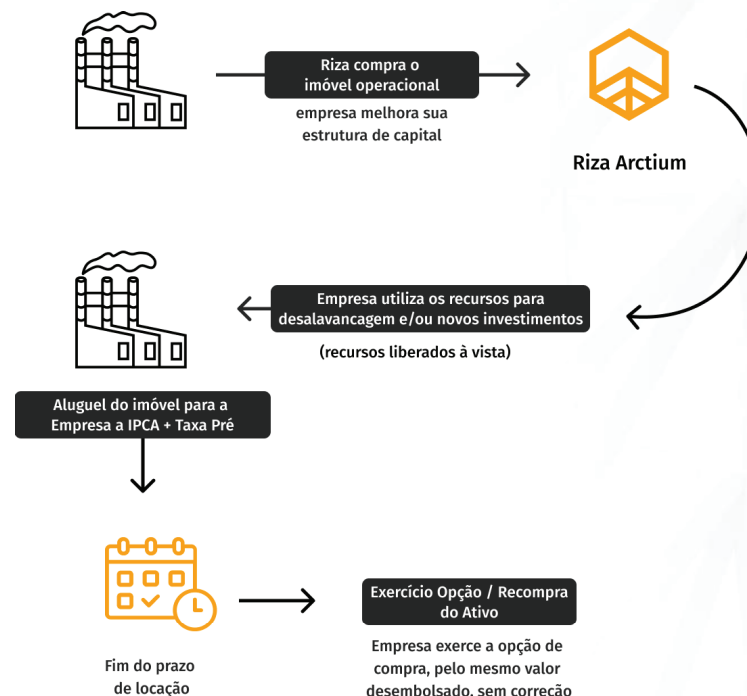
Riza compra o imóvel operacional

empresa melhora sua estrutura de capital

Riza Arctium

Empresa utiliza os recursos para desalavancagem e/ou novos investimentos

(recursos liberados à vista)

Aluguel do imóvel para a Empresa a IPCA + Taxa Pré

Fim do prazo de locação

Exercício Opção / Recompra do Ativo

Empresa exerce a opção de compra, pelo mesmo valor desembolsado, sem correção